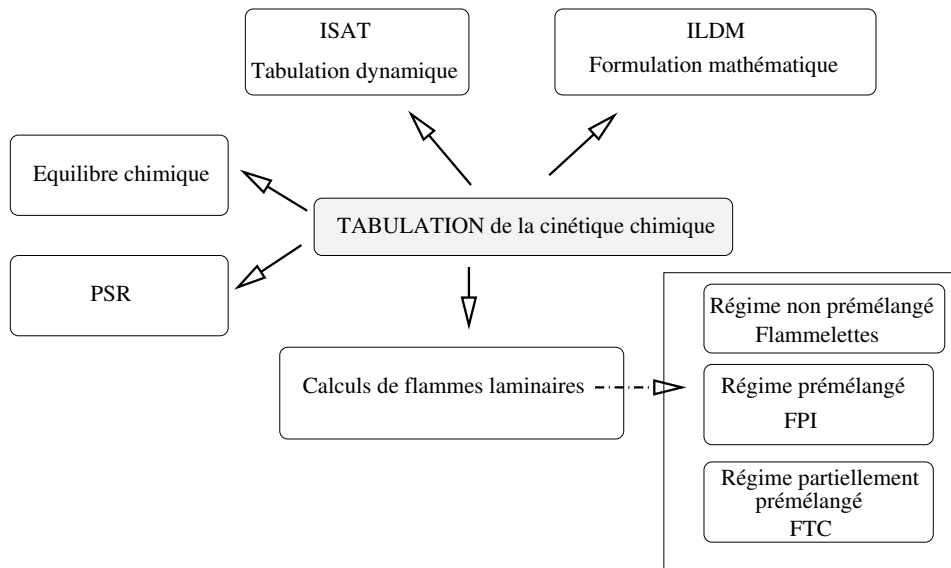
ISAT
Tabulation dynamique

ILDM
Formulation mathématique

Equilibre chimique

TABULATION de la cinétique chimique

PSR

Calculs de flammes laminaires

Régime non prémélangé
Flammelettes

Régime prémélangé
FPI

Régime partiellement prémélangé
FTC